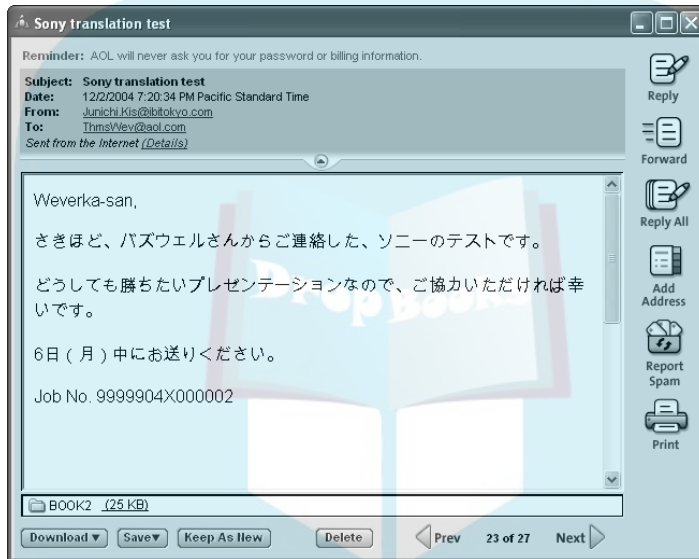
Sony translation test

Reminder: AOL will never ask you for your password or billing information.

Subject: Sony translation test
Date: 12/2/2004 7:20:34 PM Pacific Standard Time
From: Junichi.Kis@ibitokyo.com
To: ThmsWev@aol.com
Sent from the Internet (Details)

Weverka-san,

さきほど、バズウェルさんからご連絡した、ソニーのテストです。

どうしても勝ちたいプレゼンテーションなので、ご協力いただければ幸いです。

6日（月）中にお送りください。

Job No. 9999904X000002

BOOK2 (25 KB)

Download ▾ Save▾ Keep As New Delete Prev 23 of 27 Next

Reply
Forward
Reply All
Add Address
Report Spam
Print

DropBooks